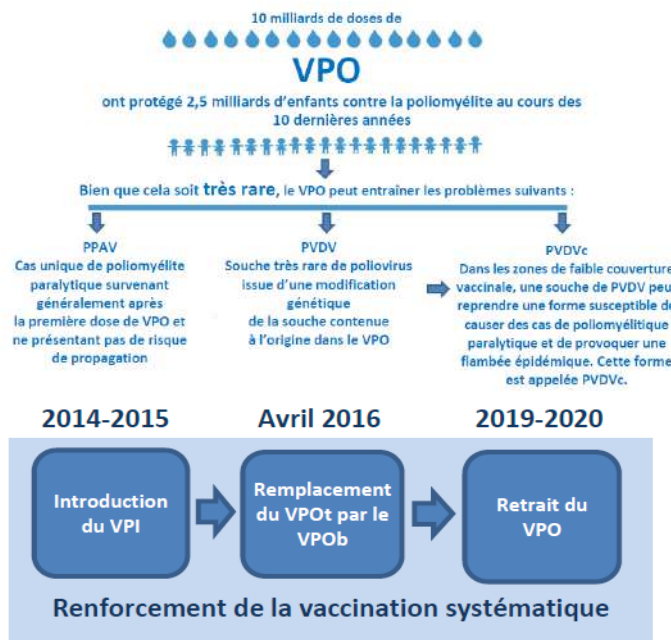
10 milliards de doses de

VPO

ont protégé 2,5 milliards d'enfants contre la poliomyélite au cours des 10 dernières années

Bien que cela soit très rare, le VPO peut entrainer les problèmes suivants :

PPAV
Cas unique de poliomyélite paralytique survenant généralement après la première dose de VPO et ne présentant pas de risque de propagation

PVDV
Souche très rare de poliovirus issue d'une modification génétique de la souche contenue à l'origine dans le VPO

PVDVc
Dans les zones de faible couverture vaccinale, une souche de PVDV peut reprendre une forme susceptible de causer des cas de poliomyélitique paralytique et de provoquer une flambée épidémique. Cette forme est appelée PVDVc.

2014-2015

Avril 2016

2019-2020

Introduction du VPI

Remplacement du VPOt par le VPOb

Retrait du VPO

Renforcement de la vaccination systématique